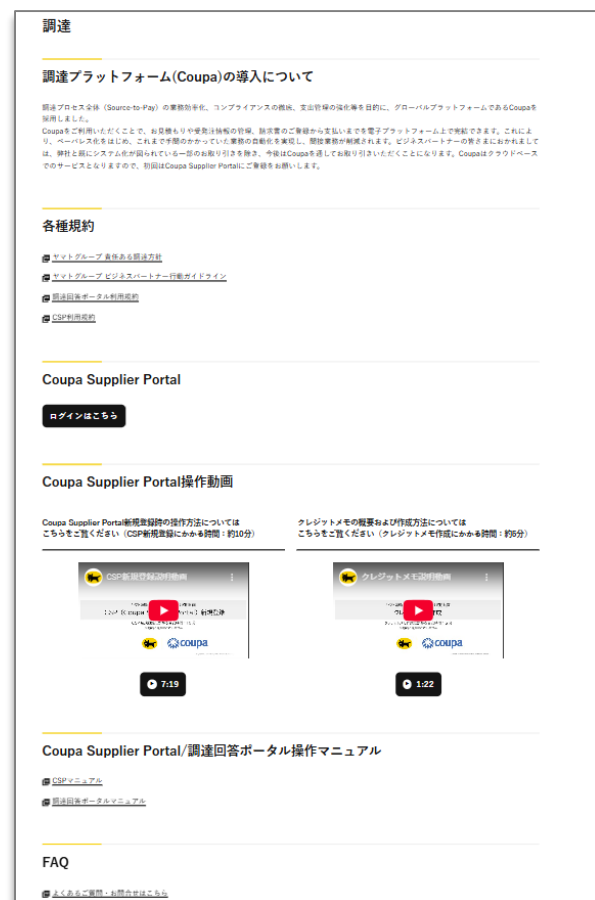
調達

調達プラットフォーム(Coupa)の導入について

調達プロセス全体（Source-to-Pay）の業務効率化、コンプライアンスの徹底、支出管理の強化等を目的に、グローバルプラットフォームであるCoupaを採用しました。
Coupaをご利用いただくことで、お見積もりや受発注情報の管理、請求書のご登録から支払いまでを電子プラットフォーム上で完結できます。これにより、ペーパーレス化をはじめ、これまで手間のかかっていた業務の自動化を実現し、閲覧業務が削減されます。ビジネスパートナーの皆さまにおかれましては、弊社と既にシステム化が図られている一部のお取り引きを除き、今後はCoupaを通してお取り引きいただくことになります。Coupaはクラウドベースでのサービスとなりますので、初回はCoupa Supplier Portalにご登録をお願いします。

各種規約

ヤマトグループ 責任ある調達方針

ヤマトグループ ビジネスパートナー行動ガイドライン

調達回答ポータル利用規約

CSP利用規約

Coupa Supplier Portal

ログインはこちら

Coupa Supplier Portal操作動画

Coupa Supplier Portal新規登録時の操作方法については
こちらをご覧ください（CSP新規登録にかかる時間：約10分）

CSP新規登録説明動画
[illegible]
coupa
7:19

クレジットメモの概要および作成方法については
こちらをご覧ください（クレジットメモ作成にかかる時間：約6分）

クレジットメモ説明動画
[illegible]
coupa
1:22

Coupa Supplier Portal/調達回答ポータル操作マニュアル

CSPマニュアル

調達回答ポータルマニュアル

FAQ

よくあるご質問・お問合せはこちら